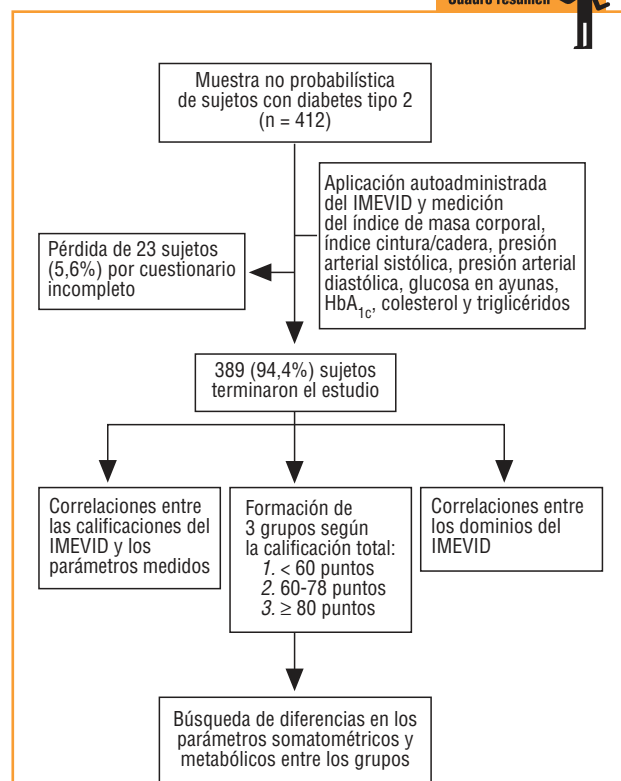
Cuadro resumen

Muestra no probabilística de sujetos con diabetes tipo 2 (n = 412)

Aplicación autoadministrada del IMEVID y medición del índice de masa corporal, índice cintura/cadera, presión arterial sistólica, presión arterial diastólica, glucosa en ayunas, $HbA_{1c}$, colesterol y triglicéridos

Pérdida de 23 sujetos (5,6%) por cuestionario incompleto

389 (94,4%) sujetos terminaron el estudio

Correlaciones entre las calificaciones del IMEVID y los parámetros medidos

Formación de 3 grupos según la calificación total:
1. < 60 puntos
2. 60-78 puntos
3. ≥ 80 puntos

Correlaciones entre los dominios del IMEVID

Búsqueda de diferencias en los parámetros somatométricos y metabólicos entre los grupos